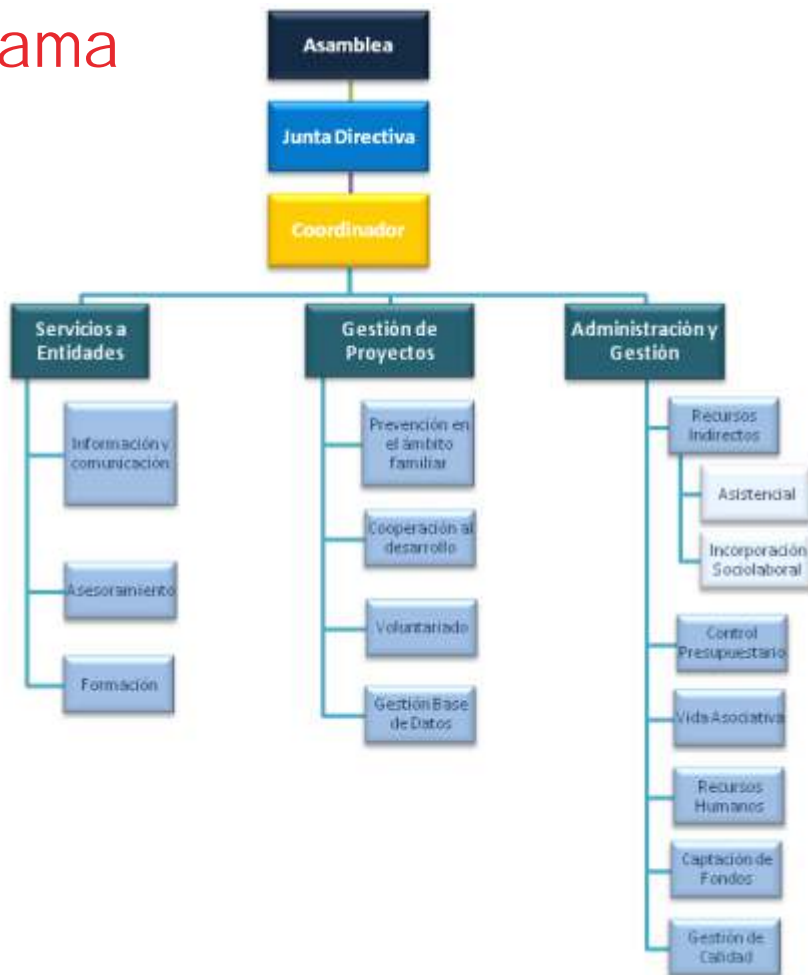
ama

Asamblea

Junta Directiva

Coordinador

Servicios a Entidades

Información y comunicación

Asesoramiento

Formación

Gestión de Proyectos

Prevención en el ámbito familiar

Cooperación al desarrollo

Voluntariado

Gestión Base de Datos

Administración y Gestión

Recursos Indirectos

Asistencial

Incorporación Sociolaboral

Control Presupuestario

Vida Asociativa

Recursos Humanos

Captación de Fondos

Gestión de Calidad